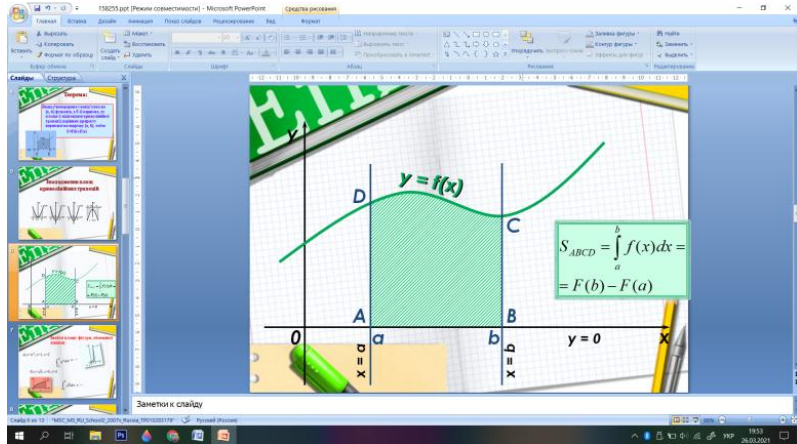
758255.ppt [Режим совместимости] - Microsoft PowerPoint

Средства рисования

Главная Вставка Дизайн Анимация Показ слайдов Рецензирование Вид Формат

Вырезать
Копировать
Формат по образцу
Вставить
Буфер обмена

Создать слайд
Макет
Восстановить
Удалить
Слайды

Шрифт

Абзац

Направление текста
Выровнять текст
Преобразовать в SmartArt

Упорядочить
Экспресс-стили
Заливка фигуры
Контур фигуры
Эффекты для фигур
Рисование

Найти
Заменить
Выделить
Редактирование

Слайды Структура

Теорема:

Вычисление площадей криволинейных трапеций.

y
y = f(x)
D
C
A
B
0
a
b
y = 0
x
x = a
x = b

$S_{ABCD} = \int_a^b f(x)dx =$
$= F(b) - F(a)$

Заметки к слайду

Слайд 8 из 13 "MSC_MS_RU_School2_2007r_Russia_TP010205178" Русский (Россия)

УКР 19:53 26.03.2021